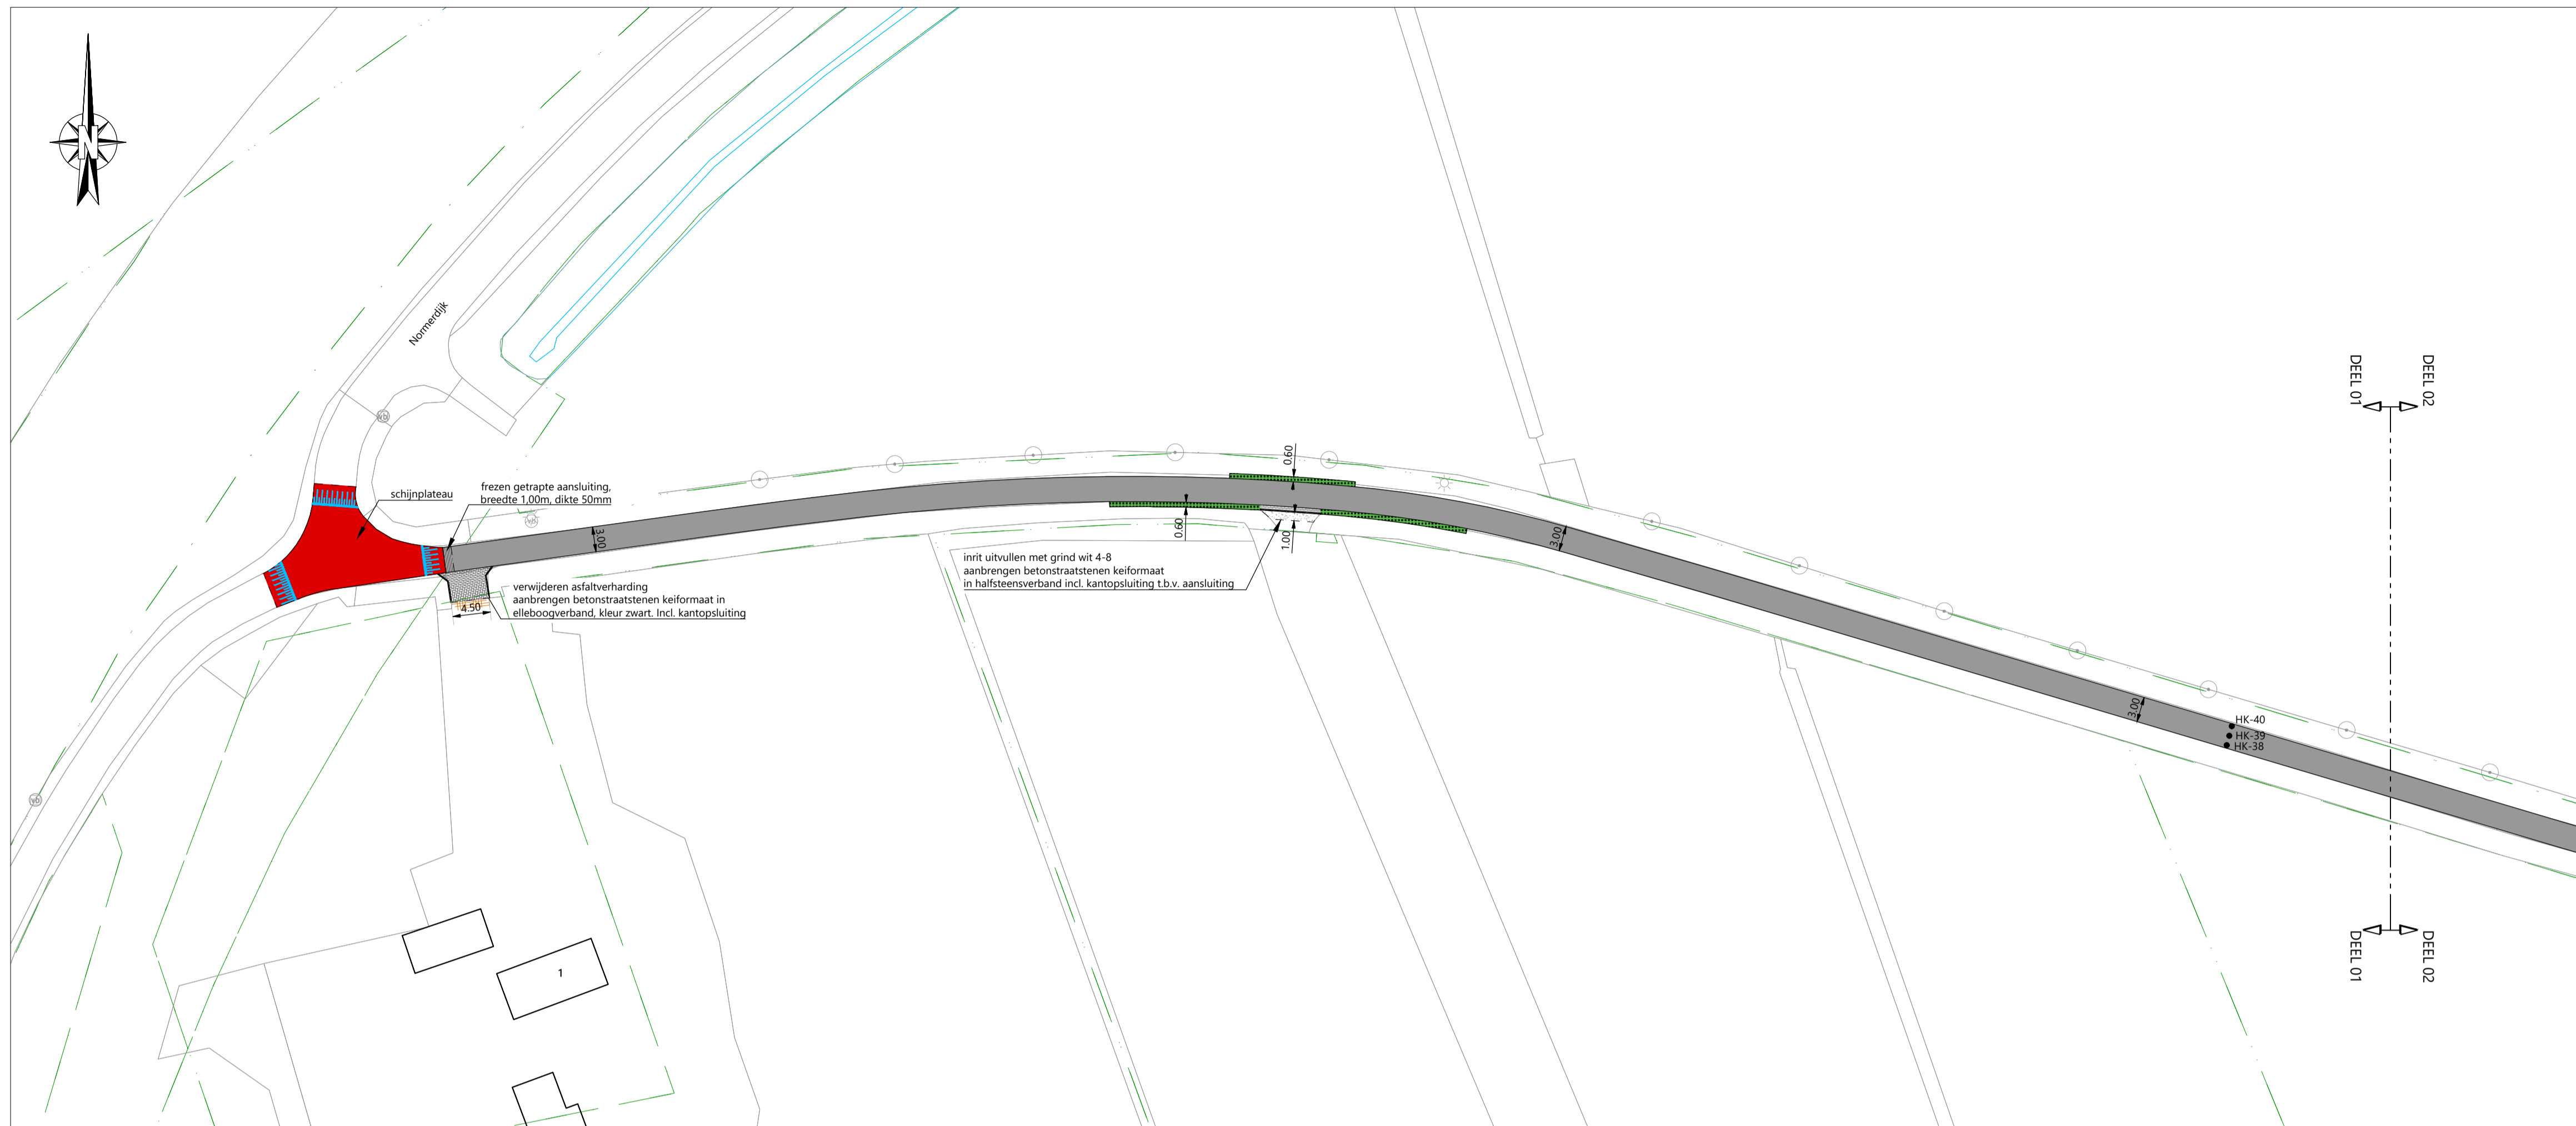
N

Normerdijk

schijnplateau

frezen getrapte aansluiting, breedte 1,00m, dikte 50mm

3.00

verwijderen asfaltverharding
aanbrengen betonstraatstenen keiformaat in elleboogverband, kleur zwart. Incl. kantopsluiting

4.50

0.60

0.60

1.00

inrit uitvullen met grind wit 4-8
aanbrengen betonstraatstenen keiformaat
in halfsteensverband incl. kantopsluiting t.b.v. aansluiting

3.00

3.00

HK-40
HK-39
HK-38

DEEL 01
DEEL 02

DEEL 01
DEEL 02

1